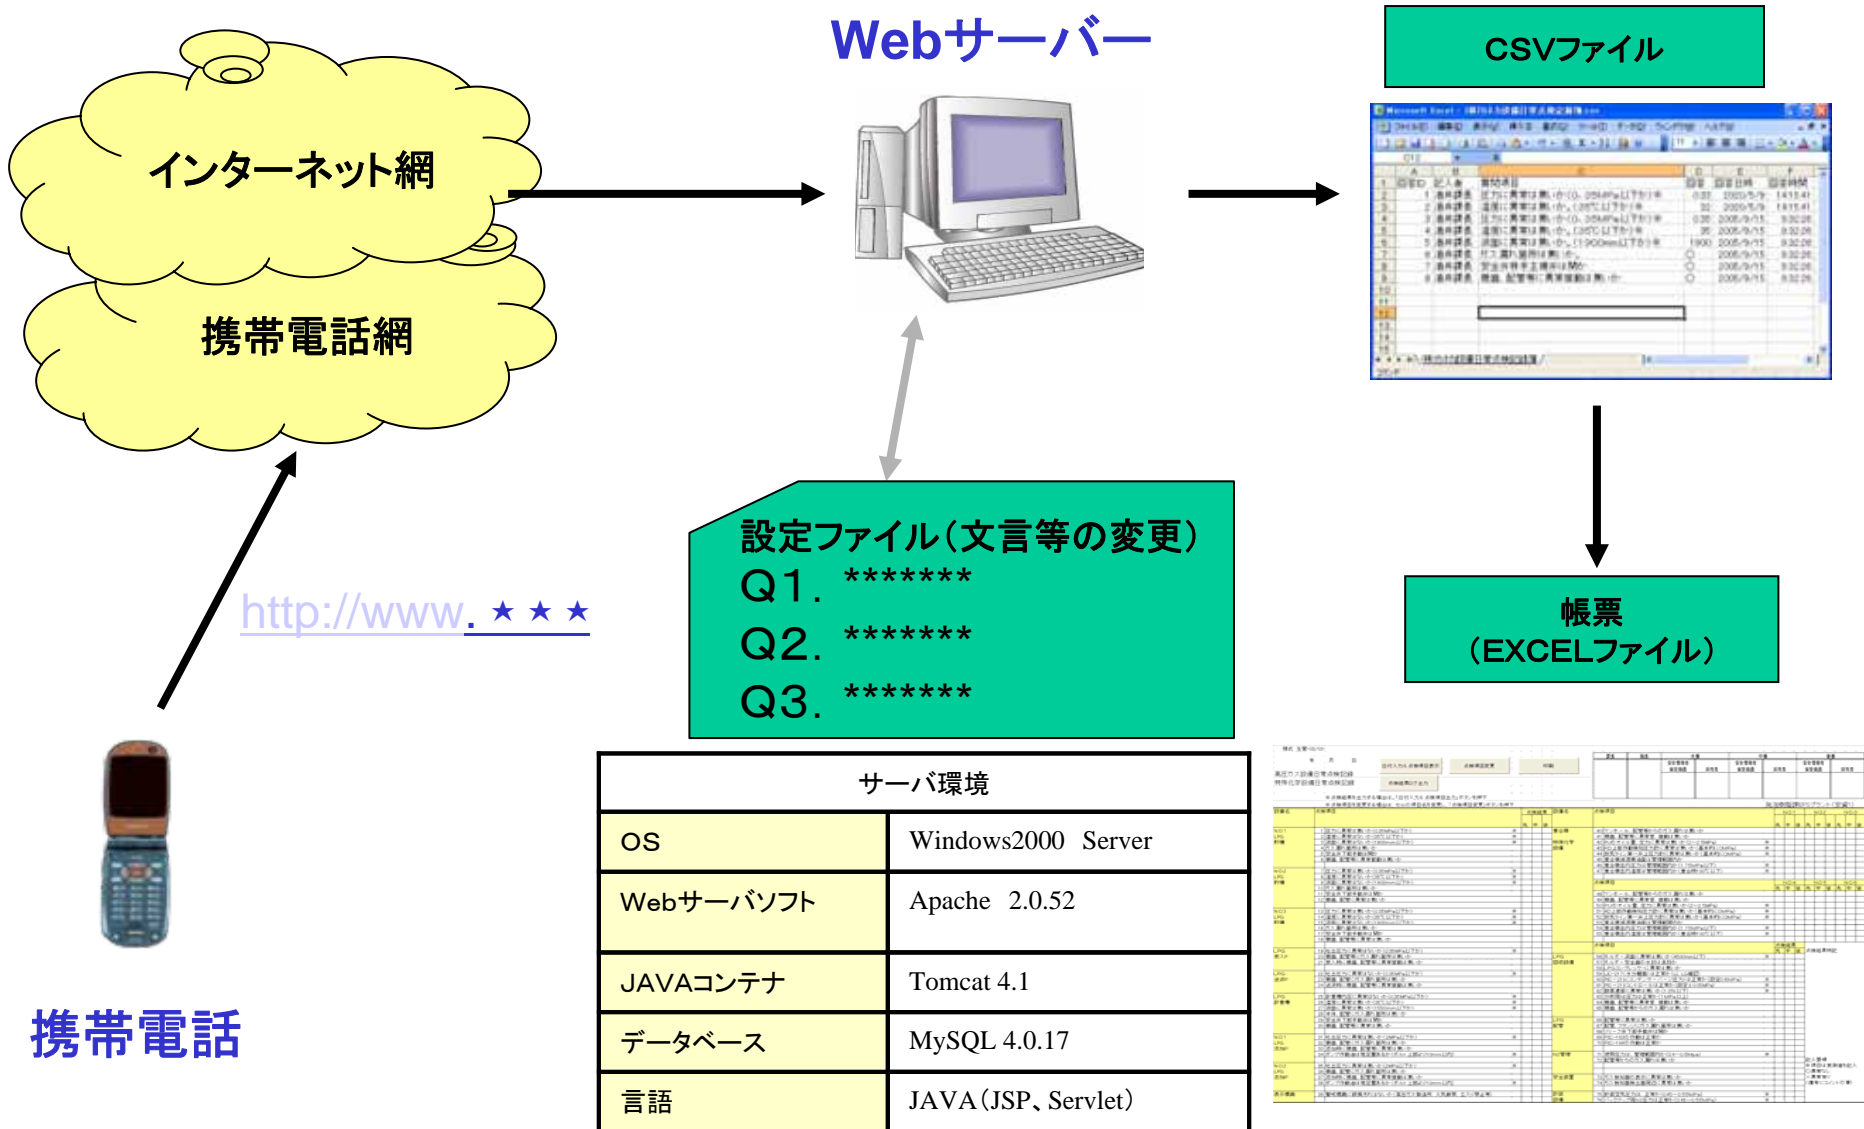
Webサーバー

CSVファイル

インターネット網

携帯電話網

http://www.★★★

設定ファイル（文言等の変更）
Q1. *******
Q2. *******
Q3. *******

帳票
（EXCELファイル）

携帯電話

| サーバ環境 | |
|---|---|
| OS | Windows2000 Server |
| Webサーバソフト | Apache 2.0.52 |
| JAVAコンテナ | Tomcat 4.1 |
| データベース | MySQL 4.0.17 |
| 言語 | JAVA（JSP、Servlet） |